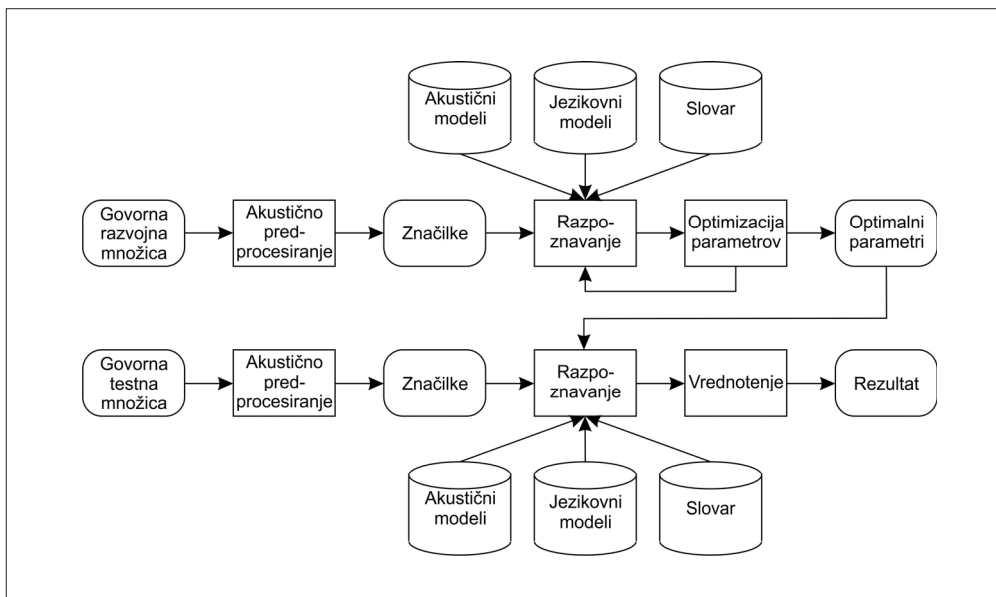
Akustični modeli

Jezikovni modeli

Slovar

Govorna razvojna množica

Akustično pred-procesiranje

Značilke

Razpo-znavanje

Optimizacija parametrov

Optimalni parametri

Govorna testna množica

Akustično pred-procesiranje

Značilke

Razpo-znavanje

Vrednotenje

Rezultat

Akustični modeli

Jezikovni modeli

Slovar